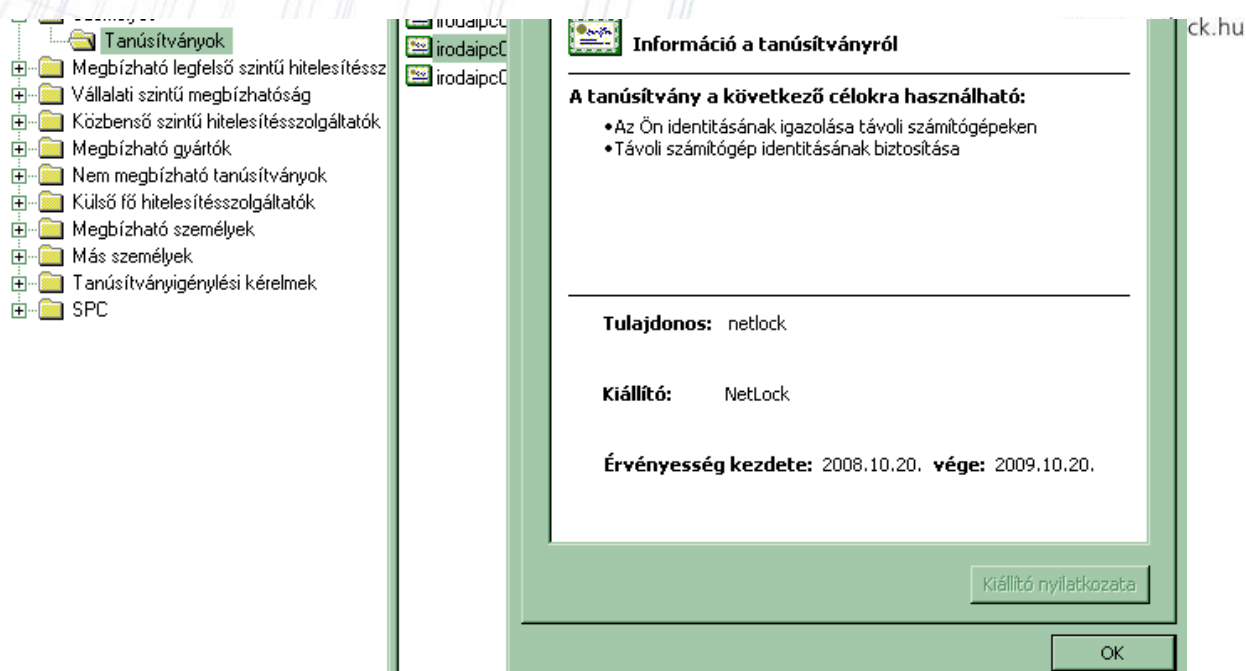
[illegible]
Tanúsítványok
Megbízható legfelső szintű hitelesítéssz
Vállalati szintű megbízhatóság
Közbenső szintű hitelesítésszolgáltatók
Megbízható gyártók
Nem megbízható tanúsítványok
Külső fő hitelesítésszolgáltatók
Megbízható személyek
Más személyek
Tanúsítványigénylési kérelmek
SPC

irodaipc
irodaipc0
irodaipc0

ck.hu

Információ a tanúsítványról

A tanúsítvány a következő célokra használható:
•Az Ön identitásának igazolása távoli számítógépeken
•Távoli számítógép identitásának biztosítása

Tulajdonos: netlock

Kiállító: NetLock

Érvényesség kezdete: 2008.10.20. vége: 2009.10.20.

Kiállító nyilatkozata

OK